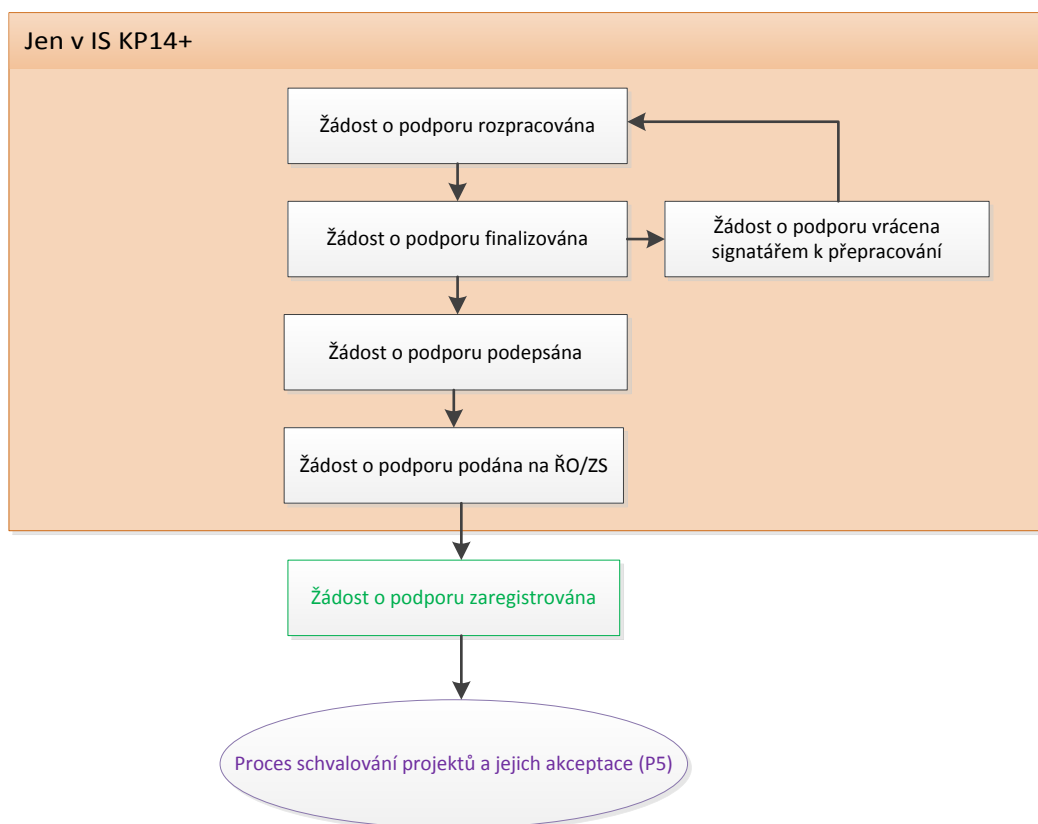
Jen v IS KP14+

Žádost o podporu rozpracována

Žádost o podporu finalizována

Žádost o podporu vrácena signatářem k přepracování

Žádost o podporu podepsána

Žádost o podporu podána na ŘO/ZS

Žádost o podporu zaregistrována

Proces schvalování projektů a jejich akceptace (P5)